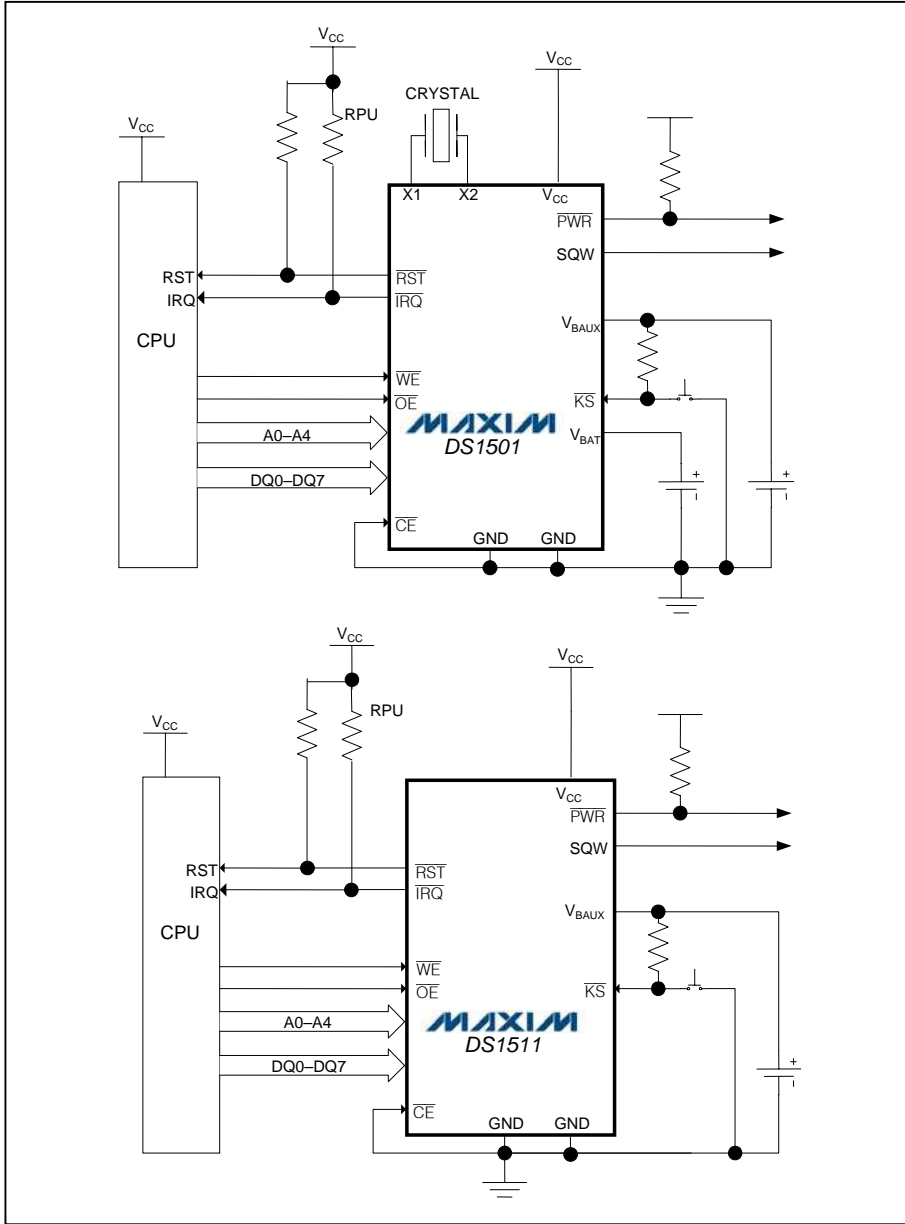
$V_{CC}$

$V_{CC}$

CRYSTAL

RPU

$V_{CC}$

X1 X2 $V_{CC}$

$\overline{PWR}$

SQW

RST

IRQ

$\overline{RST}$

$\overline{IRQ}$

$V_{BAUX}$

CPU

$\overline{WE}$

$\overline{OE}$

$\overline{KS}$

A0–A4

MAXIM

DS1501

$V_{BAT}$

DQ0–DQ7

+

+

$\overline{CE}$

GND GND

$V_{CC}$

$V_{CC}$

RPU

$V_{CC}$

$V_{CC}$

$\overline{PWR}$

SQW

RST

IRQ

$\overline{RST}$

$\overline{IRQ}$

$V_{BAUX}$

CPU

$\overline{WE}$

$\overline{OE}$

$\overline{KS}$

A0–A4

MAXIM

DS1511

DQ0–DQ7

+

$\overline{CE}$

GND GND